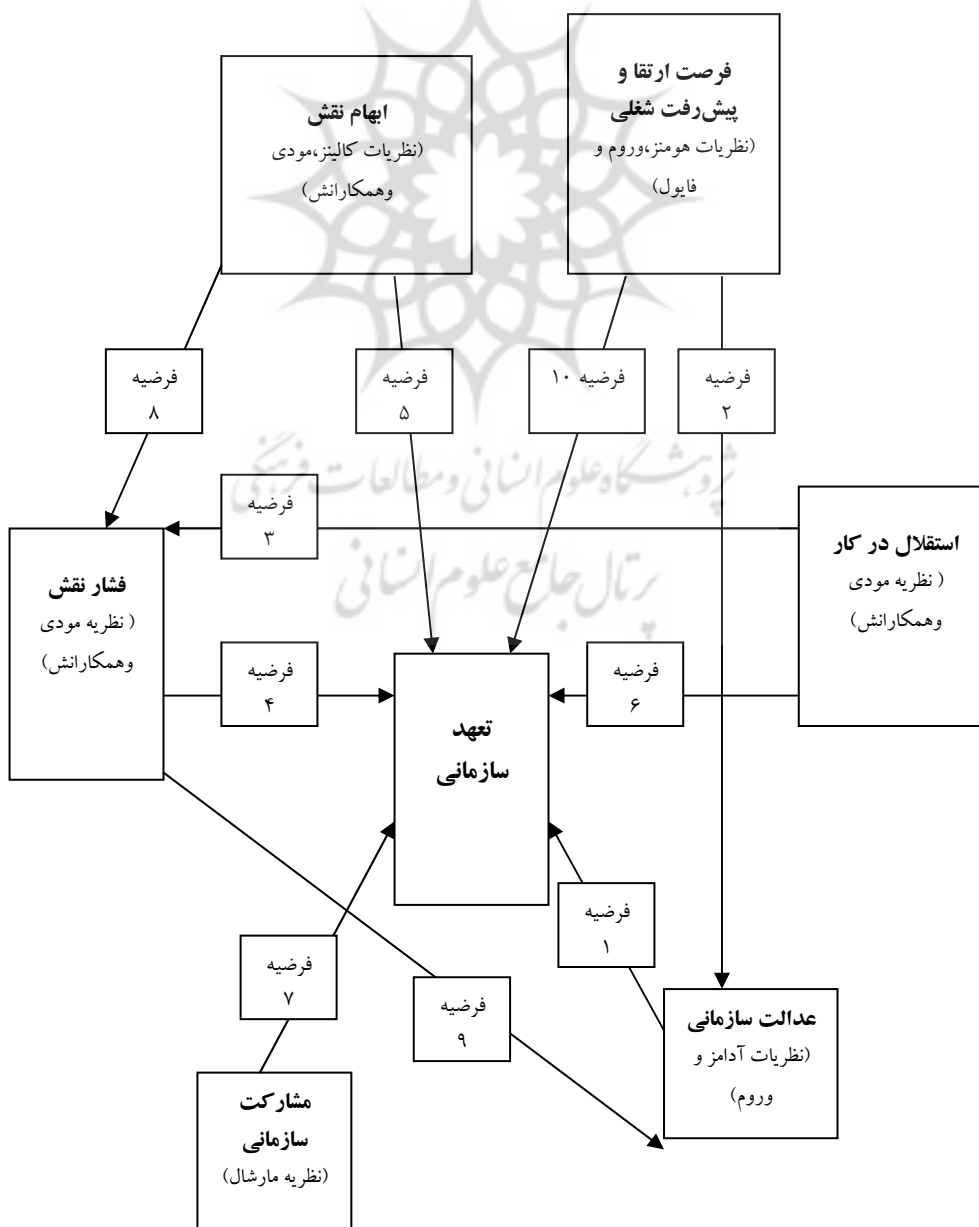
فرصت ارتقا و پیش‌رفت شغلی
(نظریات هومنز،وروم و فایول)

ابهام نقش
(نظریات کالینز،مودی وهمکارانش)

فرضیه
۸

فرضیه
۵

فرضیه ۱۰

فرضیه
۲

پژوهشگاه علوم انسانی و مطالعات فرهنگی
پرتال جامع علوم انسانی

فرضیه
۳

استقلال در کار
( نظریه مودی وهمکارانش)

فشار نقش
( نظریه مودی وهمکارانش)

فرضیه
۴

تعهد سازمانی

فرضیه
۶

فرضیه
۱

فرضیه
۷

فرضیه
۹

عدالت سازمانی
(نظریات آدامز و وروم)

مشارکت سازمانی
(نظریه مارشال)